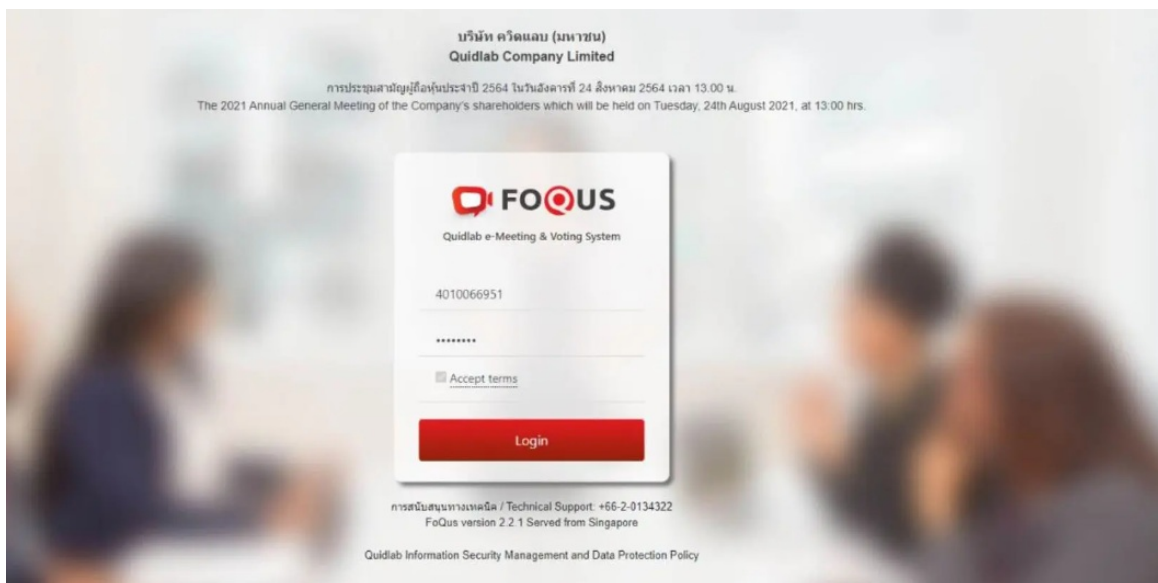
บริษัท ควิดแลบ (มหาชน)
Quidlab Company Limited

การประชุมสามัญผู้ถือหุ้นประจำปี 2564 ในวันอังคารที่ 24 สิงหาคม 2564 เวลา 13.00 น.
The 2021 Annual General Meeting of the Company's shareholders which will be held on Tuesday, 24th August 2021, at 13:00 hrs.

FOQUS

Quidlab e-Meeting & Voting System

4010066951

••••••••

Accept terms

Login

การสนับสนุนทางเทคนิค / Technical Support: +66-2-0134322
FoQus version 2.2.1 Served from Singapore

Quidlab Information Security Management and Data Protection Policy